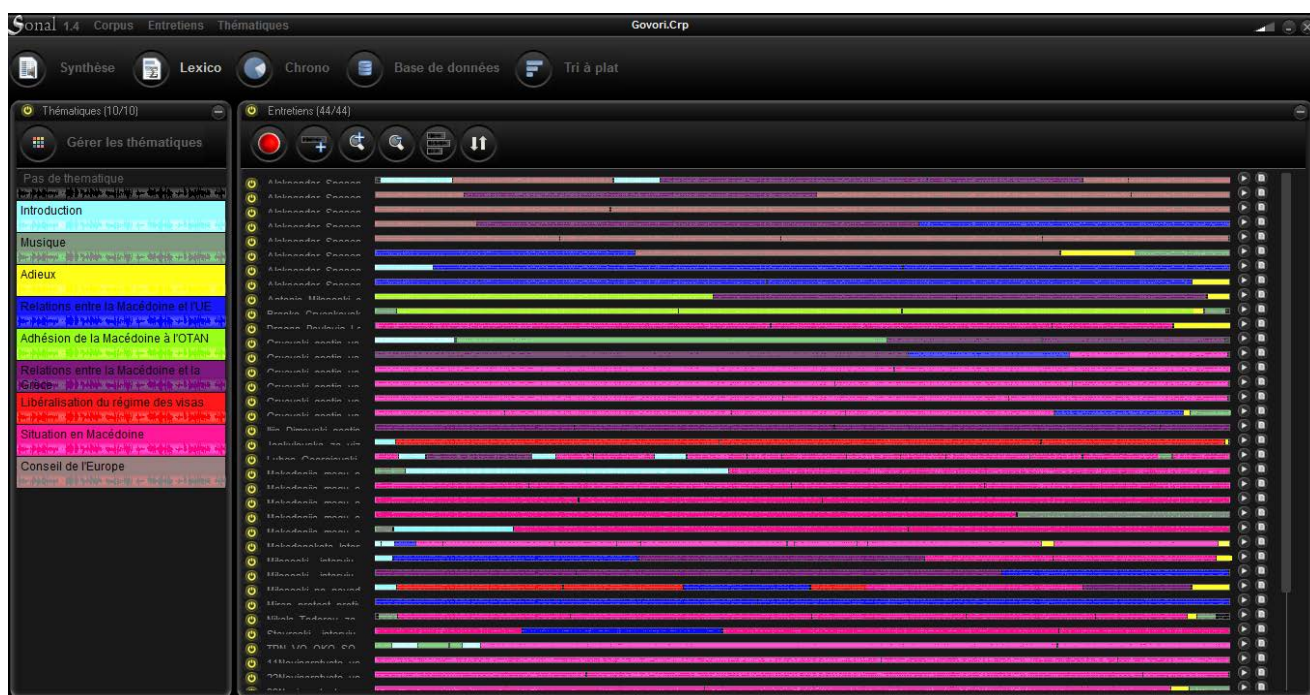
Sonal 1.4 Corpus Entretiens Thématiques

Govori.Crp

Synthèse Lexico Chrono Base de données Tri à plat

Thématiques (10/10)

Gérer les thématiques

Pas de thematique

Introduction

Musique

Adieux

Relations entre la Macédoine et l'UE

Adhésion de la Macédoine à l'OTAN

Relations entre la Macédoine et la Grèce

Libéralisation du régime des visas

Situation en Macédoine

Conseil de l'Europe

Entretiens (44/44)

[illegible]